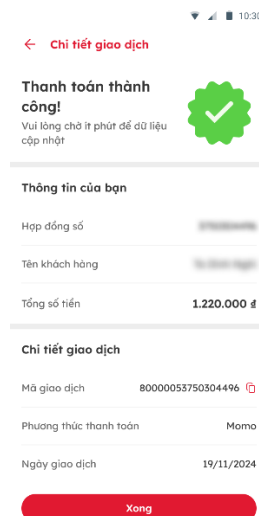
10:30

Chi tiết giao dịch

Thanh toán thành công!
Vui lòng chờ ít phút để dữ liệu cập nhật

Thông tin của bạn

Hợp đồng số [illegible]

Tên khách hàng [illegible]

Tổng số tiền 1.220.000 đ

Chi tiết giao dịch

Mã giao dịch 80000053750304496

Phương thức thanh toán Momo

Ngày giao dịch 19/11/2024

Xong